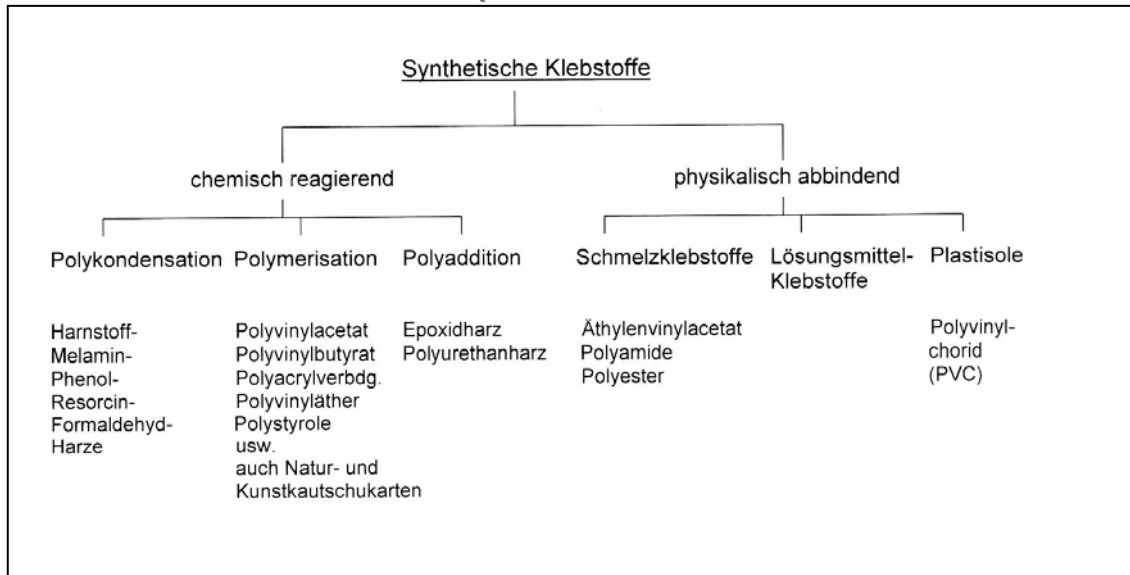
Synthetische Klebstoffe

chemisch reagierend

physikalisch abbindend

Polykondensation

Harnstoff-
Melamin-
Phenol-
Resorcin-
Formaldehyd-
Harze

Polymerisation

Polyvinylacetat
Polyvinylbutyrat
Polyacrylverbdg.
Polyvinyläther
Polystyrole
usw.
auch Natur- und Kunstkautschukarten

Polyaddition

Epoxidharz
Polyurethanharz

Schmelzklebstoffe

Äthylenvinylacetat
Polyamide
Polyester

Lösungsmittel-Klebstoffe

Plastisole

Polyvinylchorid
(PVC)